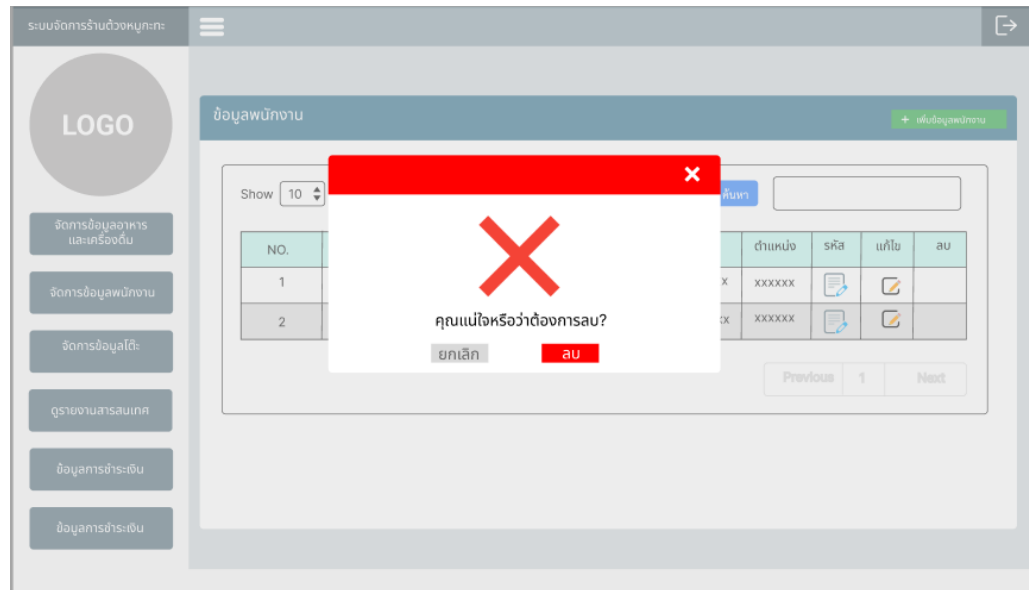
ระบบจัดการร้านต้วงหมูกะทะ

LOGO

จัดการข้อมูลอาหารและเครื่องดื่ม

จัดการข้อมูลพนักงาน

จัดการข้อมูลโต๊ะ

ดูรายงานสารสนเทศ

ข้อมูลการชำระเงิน

ข้อมูลการชำระเงิน

ข้อมูลพนักงาน

+ เพิ่มข้อมูลพนักงาน

Show 10

ค้นหา

| NO. | | ตำแหน่ง | รหัส | แก้ไข | ลบ |
|---|---|---|---|---|---|
| 1 | x | xxxxxx | | | |
| 2 | xx | xxxxxx | | | |

Previous 1 Next

คุณแน่ใจหรือว่าต้องการลบ?

ยกเลิก ลบ